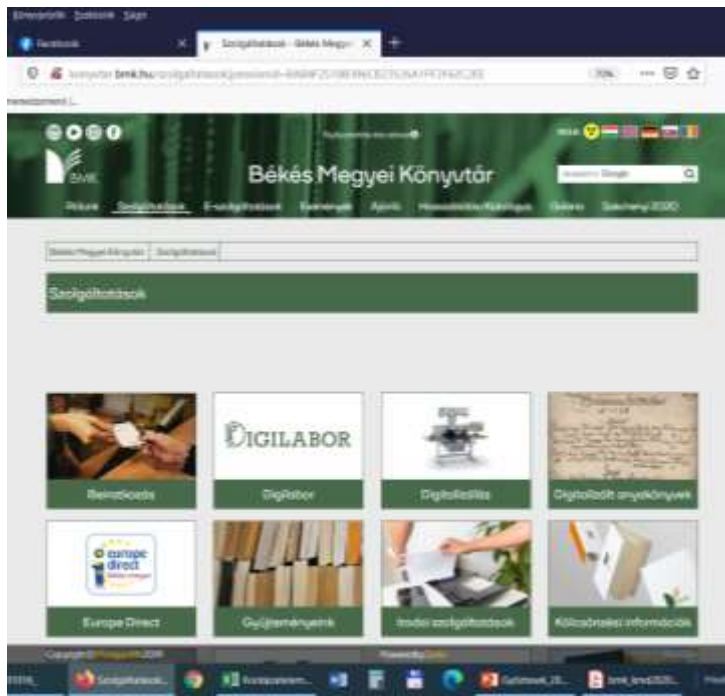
Előzmények Könyvjelzők Súgó

Facebook

Szolgáltatások - Békés Megyei

konyvtar.bmk.hu/szolgaltatasok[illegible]

70%

Békés Megyei Könyvtár

BMK

Google

Rólunk Szolgáltatások E-szolgáltatások Események Ajánló Helyismereti Katalógus Galéria Széchenyi 2020

Békés Megyei Könyvtár | Szolgáltatások

Szolgáltatások

DIGILABOR

Beiratkozás

Digilabor

Digitalizálás

Digitalizált anyakönyvek

europe direct

Europe Direct

Gyűjteményeink

Irodai szolgáltatások

Kölcsönzési információk